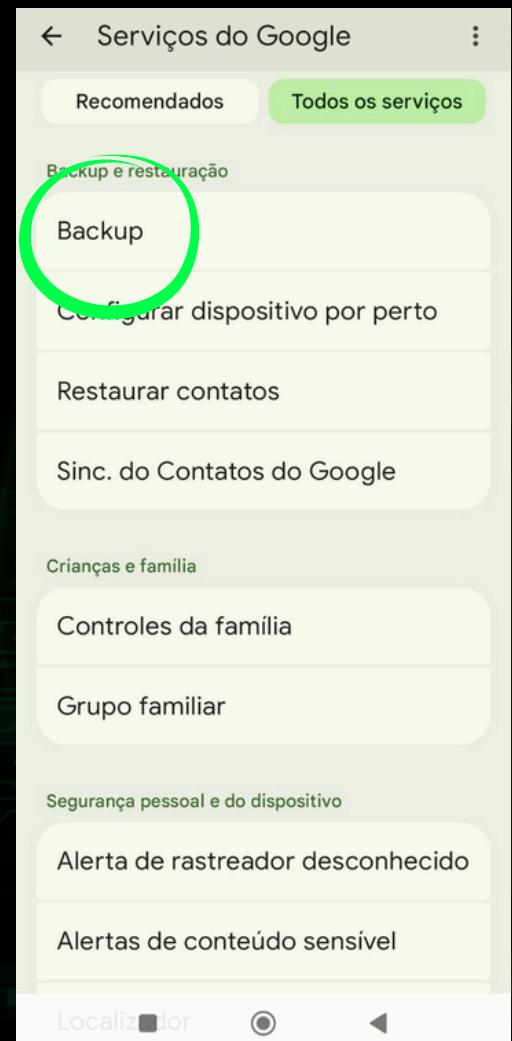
← Serviços do Google ⋮

Recomendados

Todos os serviços

Backup e restauração

Backup

Configurar dispositivo por perto

Restaurar contatos

Sinc. do Contatos do Google

Crianças e família

Controles da família

Grupo familiar

Segurança pessoal e do dispositivo

Alerta de rastreador desconhecido

Alertas de conteúdo sensível

Localiz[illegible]dor